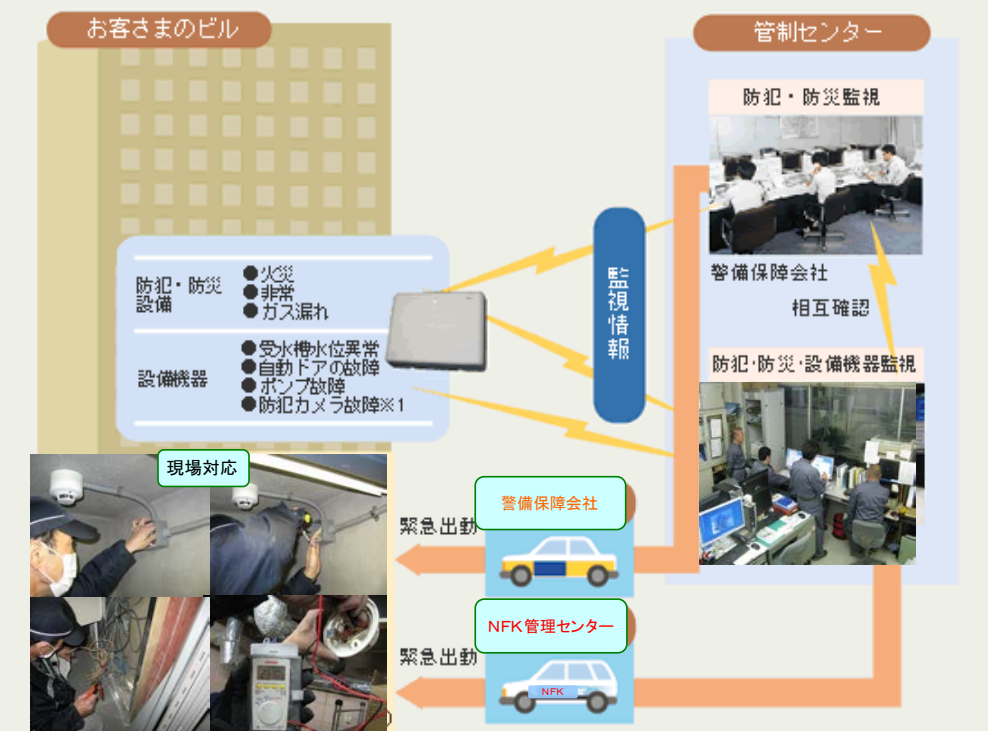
お客さまのビル

防犯・防災設備
●火災
●非常
●ガス漏れ

設備機器
●受水槽水位異常
●自動ドアの故障
●ポンプ故障
●防犯カメラ故障※1

監視情報

管制センター

防犯・防災監視

警備保障会社

相互確認

防犯・防災・設備機器監視

現場対応

緊急出動

警備保障会社

緊急出動

NFK管理センター

NFK